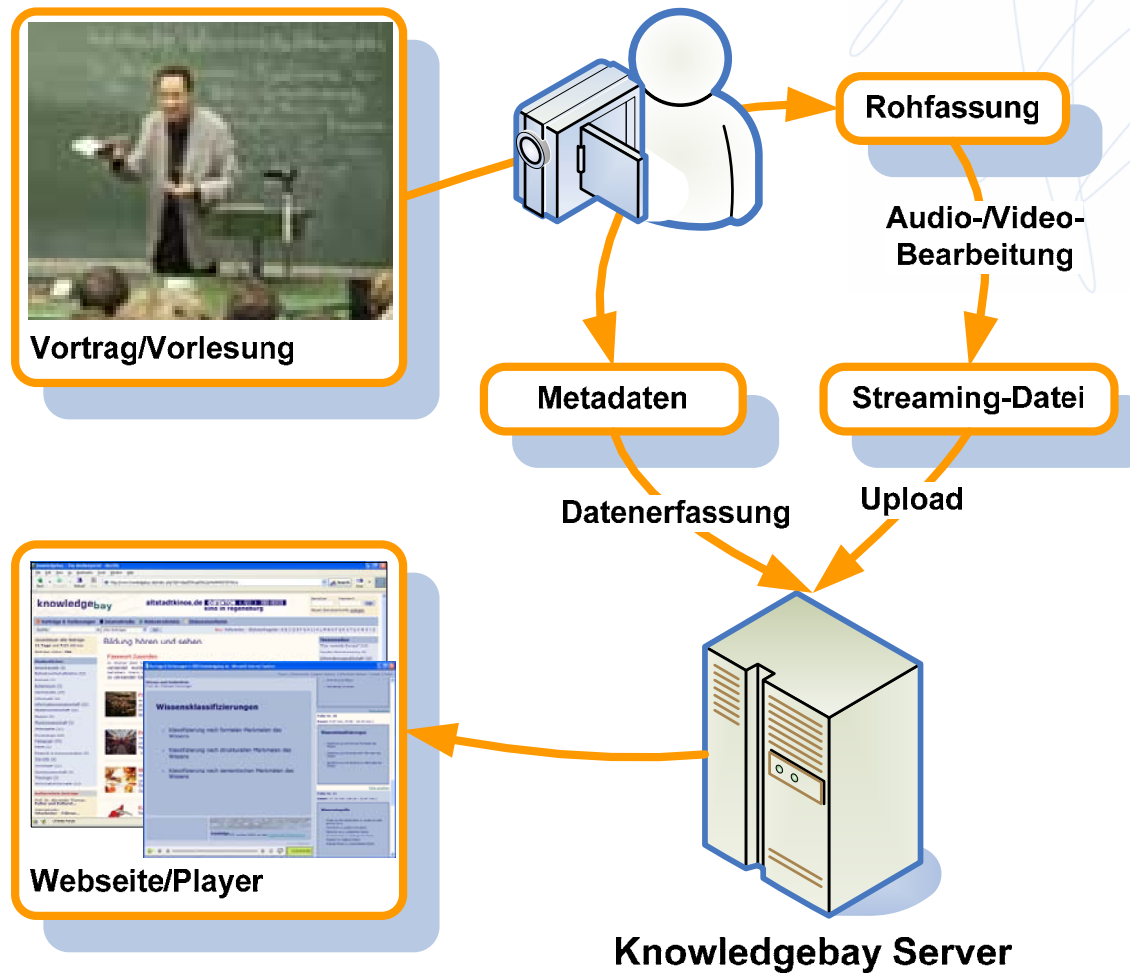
Vortrag/Vorlesung

Rohfassung

Audio-/Video-Bearbeitung

Metadaten

Streaming-Datei

Datenerfassung

Upload

knowledgebay

Bildung hören und sehen

Wissensklassifizierungen

Webseite/Player

Knowledgebay Server